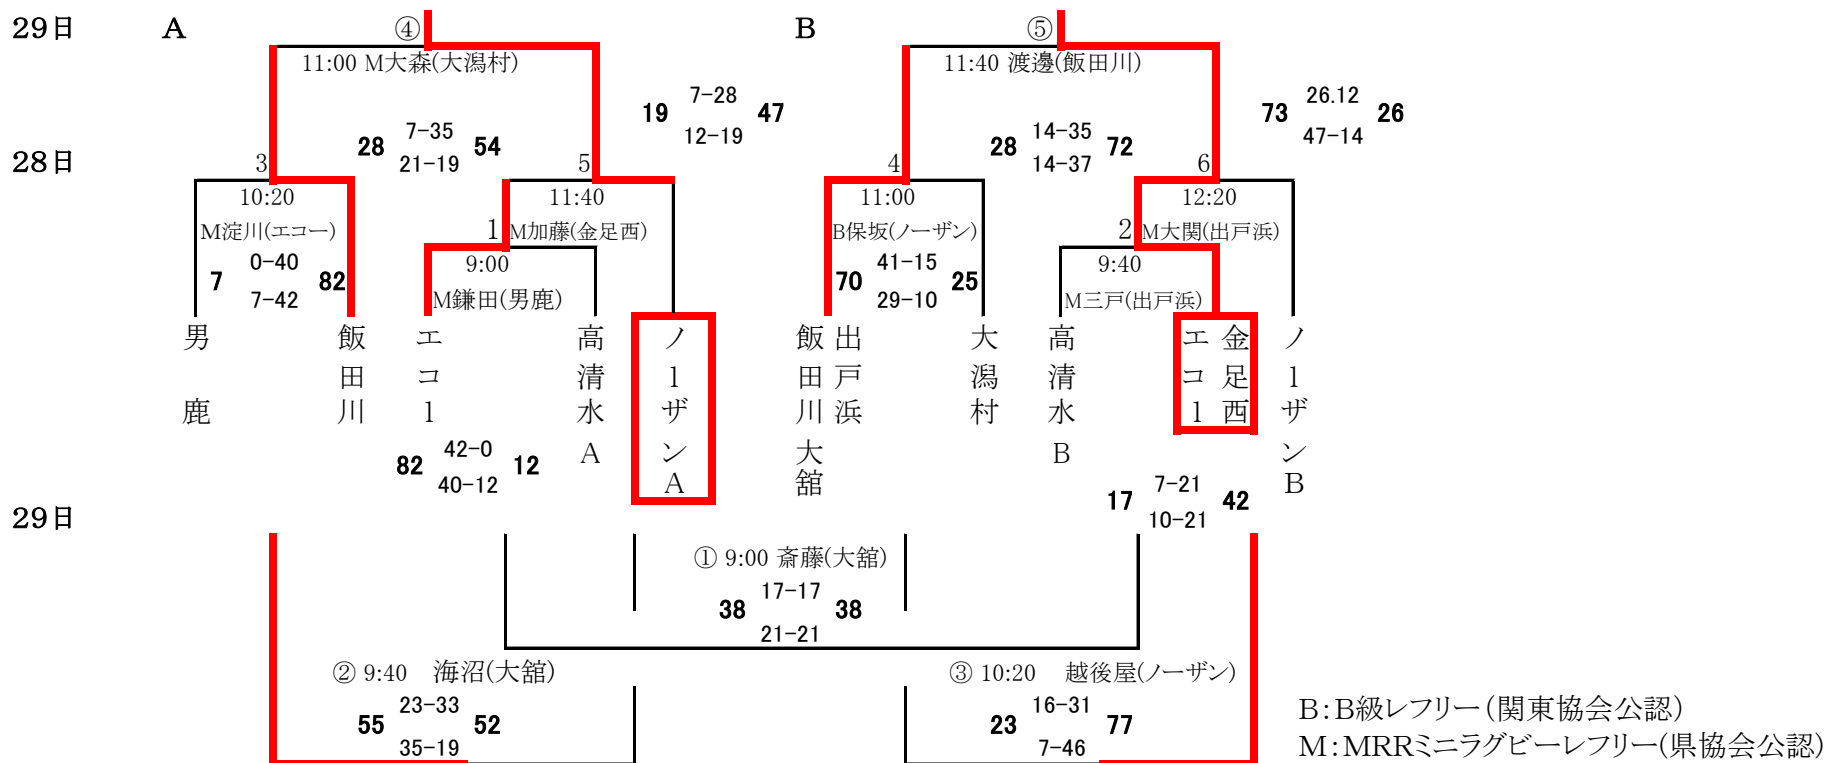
29日 A ④ B ⑤

11:00 M大森(大潟村)

11:40 渡邊(飯田川)

19 7-28 12-19 47

73 26.12 47-14 26

28日

28 7-35 21-19 54

28 14-35 14-37 72

3 5 4 6

10:20 M淀川(エコー)

11:40 M加藤(金足西)

11:00 B保坂(ノーザン)

12:20 M大関(出戸浜)

7 0-40 7-42 82

1

9:00 M鎌田(男鹿)

70 41-15 29-10 25

2

9:40 M三戸(出戸浜)

男鹿

飯田川

エコ1

高清水A

ノ1ザンA

飯田川

出戸浜

大館

大潟村

高清水B

エコ1

金足西

ノ1ザンB

82 42-0 40-12 12

17 7-21 10-21 42

29日

① 9:00 斎藤(大舘)

38 17-17 21-21 38

② 9:40 海沼(大舘)

55 23-33 35-19 52

③ 10:20 越後屋(ノーザン)

23 16-31 7-46 77

B:B級レフリー(関東協会公認)
M:MRRミニラグビーレフリー(県協会公認)